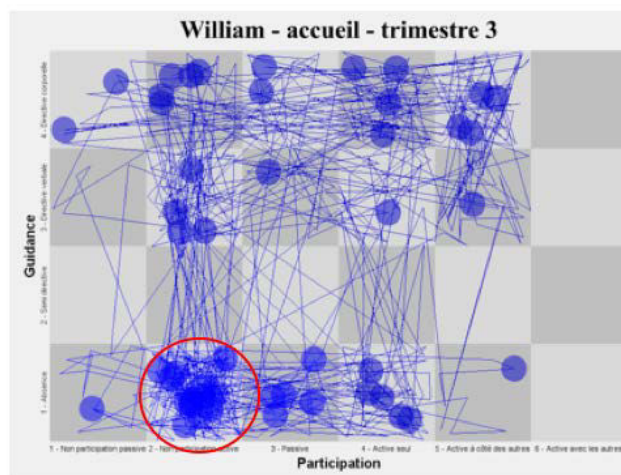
William - accueil - trimestre 3

Guidance

4 - Directive corporelle

3 - Directive verbale

2 - Semi directive

1 - Absence

1 - Non participation passive

2 - Non participation active

3 - Passive

4 - Active seul

5 - Active à côté des autres

6 - Active avec les autres

Participation